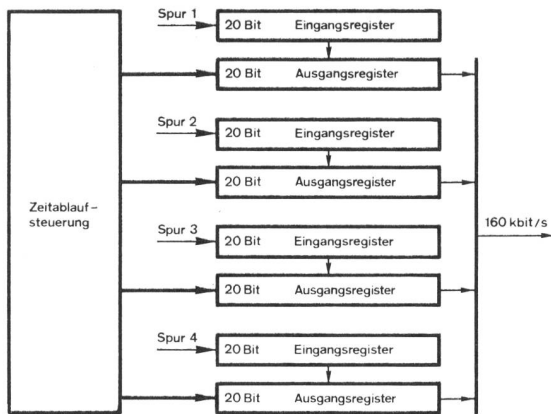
Spur 1
20 Bit Eingangsregister
20 Bit Ausgangsregister
Spur 2
20 Bit Eingangsregister
20 Bit Ausgangsregister
Zeitablauf-steuerung
Spur 3
20 Bit Eingangsregister
20 Bit Ausgangsregister
160 kbit/s
Spur 4
20 Bit Eingangsregister
20 Bit Ausgangsregister